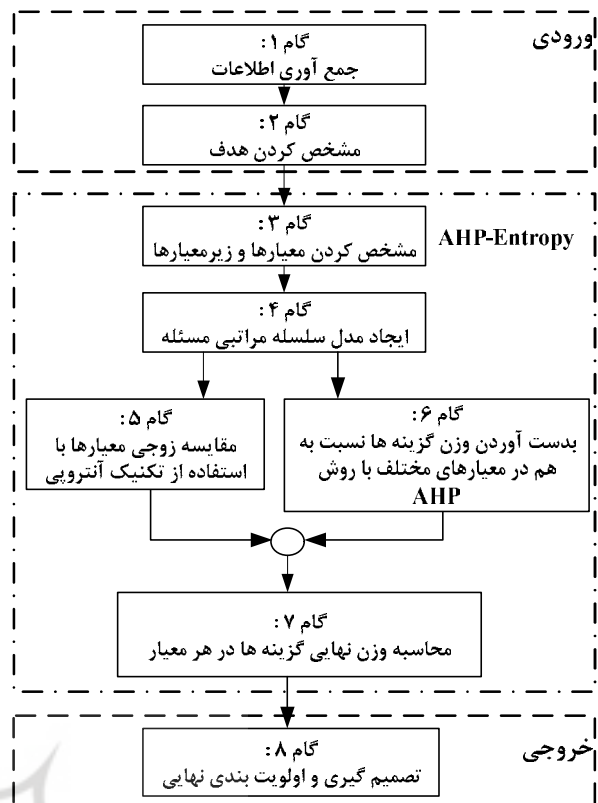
ورودی

گام ۱:
جمع آوری اطلاعات

گام ۲:
مشخص کردن هدف

AHP-Entropy

گام ۳:
مشخص کردن معیارها و زیرمعیارها

گام ۴:
ایجاد مدل سلسله مراتبی مسئله

گام ۵:
مقایسه زوجی معیارها با استفاده از تکنیک آنتروپی

گام ۶:
بدست آوردن وزن گزینه ها نسبت به هم در معیارهای مختلف با روش AHP

گام ۷:
محاسبه وزن نهایی گزینه ها در هر معیار

خروجی

گام ۸:
تصمیم گیری و اولویت بندی نهایی